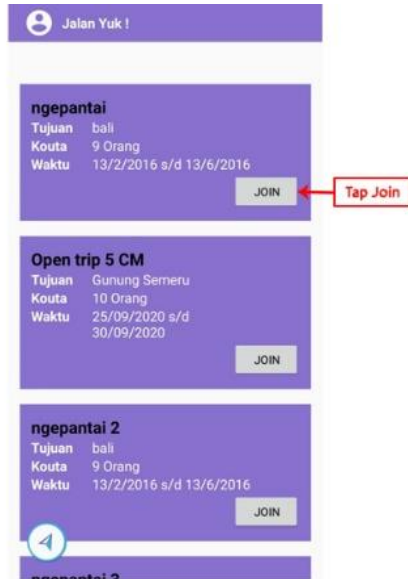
Jalan Yuk !

ngepantai
Tujuan bali
Kouta 9 Orang
Waktu 13/2/2016 s/d 13/6/2016
JOIN

Tap Join

Open trip 5 CM
Tujuan Gunung Semeru
Kouta 10 Orang
Waktu 25/09/2020 s/d 30/09/2020
JOIN

ngepantai 2
Tujuan bali
Kouta 9 Orang
Waktu 13/2/2016 s/d 13/6/2016
JOIN

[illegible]